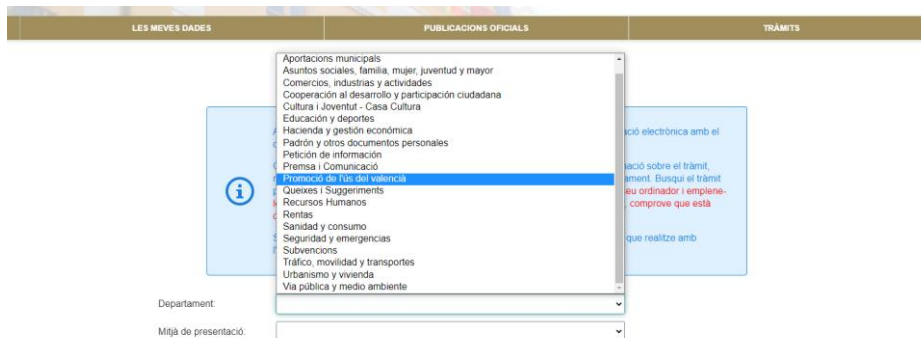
LES MEVES DADES | PUBLICACIONS OFICIALS | TRÀMITS

Aportacions municipals
Asuntos sociales, familia, mujer, juventud y mayor
Comercios, industrias y actividades
Cooperación al desarrollo y participación ciudadana
Cultura i Joventut - Casa Cultura
Educación y deportes
Hacienda y gestión económica
Padrón y otros documentos personales
Petición de información
Premsa i Comunicació
Promoció de l'ús del valencià
Queixes i Suggeriments
Recursos Humanos
Rentas
Sanidad y consumo
Seguridad y emergencias
Subvencions
Tráfico, movilidad y transportes
Urbanismo y vivienda
Vía pública y medio ambiente

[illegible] ació electrònica amb el
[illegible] ació sobre el tràmit, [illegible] ament. Busqui el tràmit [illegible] eu ordinador i emplene- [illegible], comprove que està
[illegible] que realitze amb

Departament:
Mitjà de presentació: